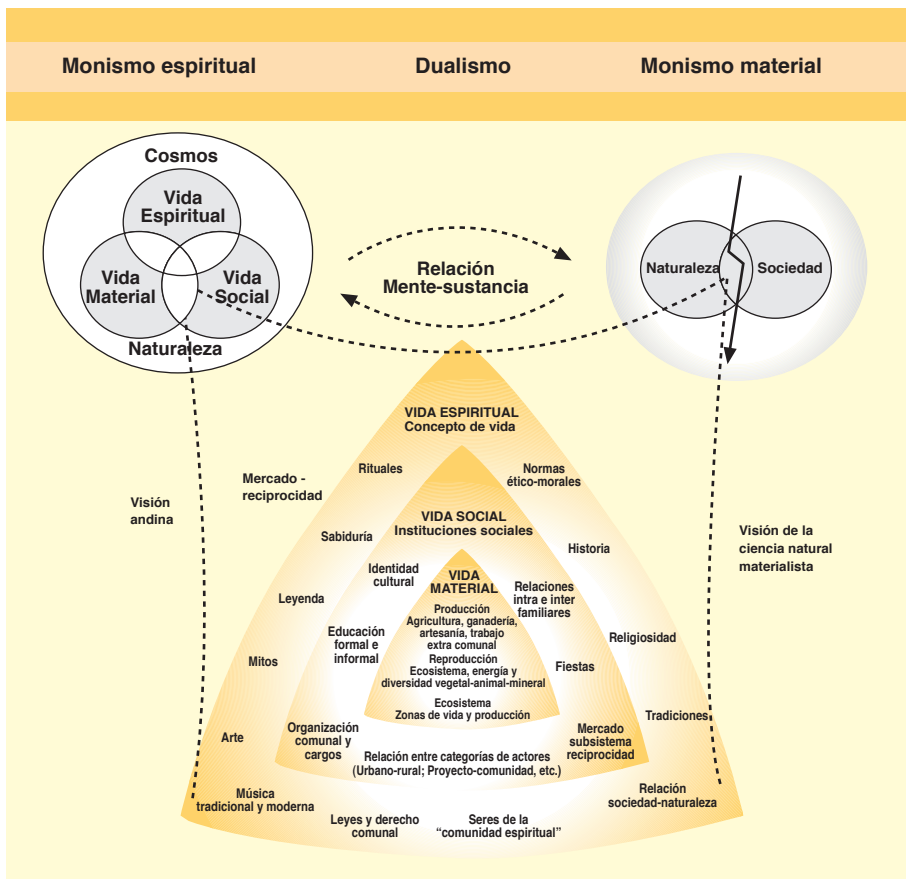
Monismo espiritual

Dualismo

Monismo material

Cosmos

Vida Espiritual

Vida Material

Vida Social

Naturaleza

Relación Mente-sustancia

Naturaleza

Sociedad

Visión andina

Visión de la ciencia natural materialista

VIDA ESPIRITUAL
Concepto de vida

Mercado - reciprocidad

Rituales

Normas ético-morales

VIDA SOCIAL
Instituciones sociales

Sabiduría

Historia

Identidad cultural

VIDA MATERIAL

Relaciones intra e inter familiares

Leyenda

Producción
Agricultura, ganadería, artesanía, trabajo extra comunal
Reproducción
Ecosistema, energía y diversidad vegetal-animal-mineral
Ecosistema
Zonas de vida y producción

Educación formal e informal

Religiosidad

Mitos

Fiestas

Tradiciones

Arte

Organización comunal y cargos

Mercado subsistema reciprocidad

Relación entre categorías de actores (Urbano-rural; Proyecto-comunidad, etc.)

Música tradicional y moderna

Relación sociedad-naturaleza

Leyes y derecho comunal

Seres de la "comunidad espiritual"